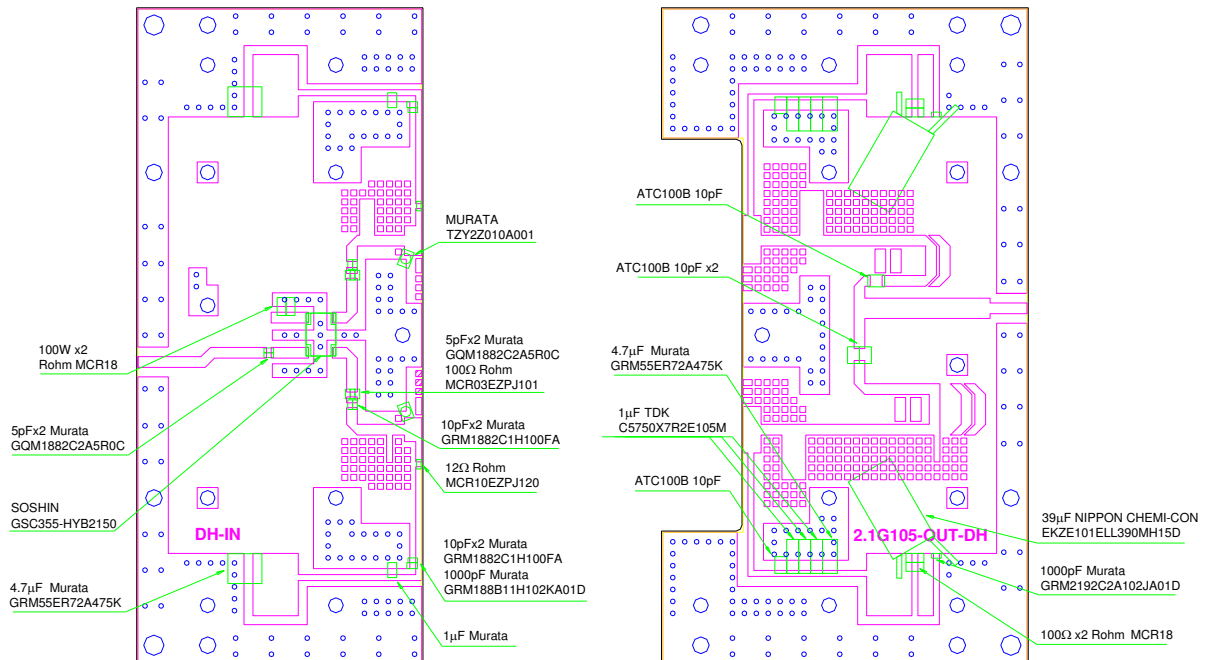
MURATA
TZY2Z010A001

100W x2
Rohm MCR18

5pFx2 Murata
GQM1882C2A5R0C
100Ω Rohm
MCR03EZPJ101

5pFx2 Murata
GQM1882C2A5R0C

10pFx2 Murata
GRM1882C1H100FA

12Ω Rohm
MCR10EZPJ120

SOSHIN
GSC355-HYB2150

DH-IN

10pFx2 Murata
GRM1882C1H100FA
1000pF Murata
GRM188B11H102KA01D

4.7μF Murata
GRM55ER72A475K

1μF Murata

ATC100B 10pF

ATC100B 10pF x2

4.7μF Murata
GRM55ER72A475K

1μF TDK
C5750X7R2E105M

ATC100B 10pF

2.1G105-OUT-DH

39μF NIPPON CHEMI-CON
EKZE101ELL390MH15D

1000pF Murata
GRM2192C2A102JA01D

100Ω x2 Rohm MCR18